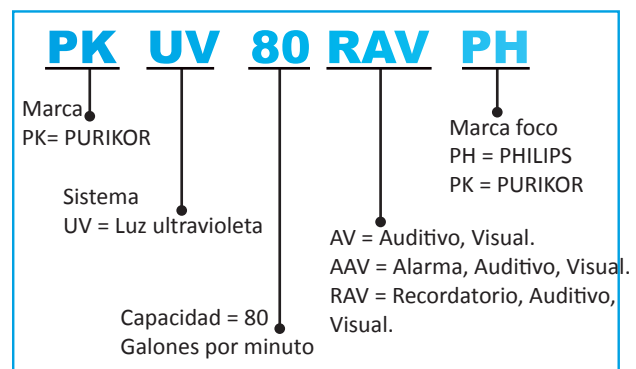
PK UV 80 RAV PH

Marca
PK= PURIKOR

Marca foco
PH = PHILIPS
PK = PURIKOR

Sistema
UV = Luz ultravioleta

AV = Auditivo, Visual.
AAV = Alarma, Auditivo, Visual.
RAV = Recordatorio, Auditivo, Visual.

Capacidad = 80
Galones por minuto